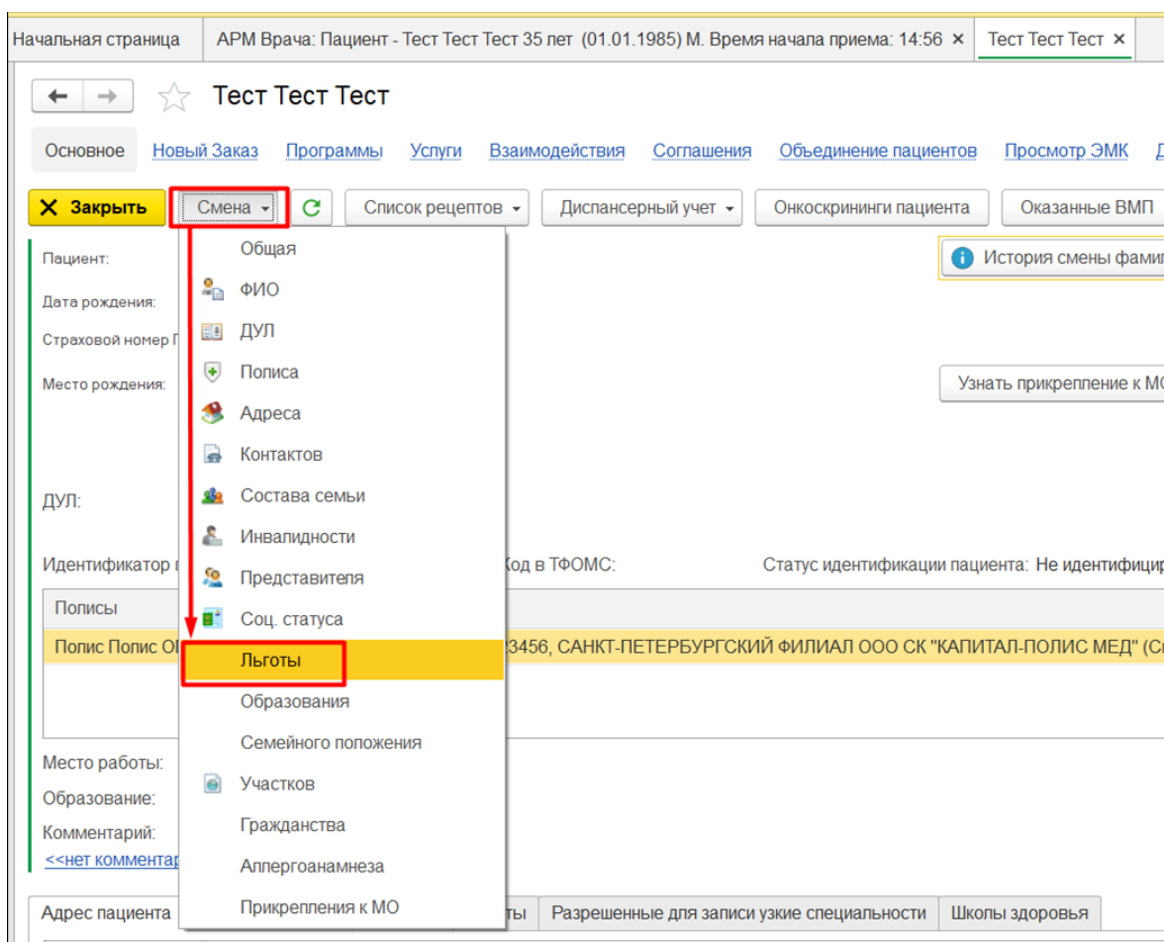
Начальная страница | АРМ Врача: Пациент - Тест Тест Тест 35 лет (01.01.1985) М. Время начала приема: 14:56 × | Тест Тест Тест ×

Тест Тест Тест

Основное | Новый Заказ | Программы | Услуги | Взаимодействия | Соглашения | Объединение пациентов | Просмотр ЭМК

Закрыть | Смена | Список рецептов | Диспансерный учет | Онкоскрининги пациента | Оказанные ВМП

Общая
ФИО
ДУЛ
Полиса
Адреса
Контактов
Состава семьи
Инвалидности
Представителя
Соц. статуса
Льготы
Образования
Семейного положения
Участков
Гражданства
Аллергоанамнеза
Прикрепления к МО

Пациент:
Дата рождения:
Страховой номер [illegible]
Место рождения:

История смены фами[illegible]

Узнать прикрепление к МО

ДУЛ:

Идентификатор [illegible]
Код в ТФОМС:
Статус идентификации пациента: Не идентифици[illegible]

Полисы
Полис Полис О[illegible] 3456, САНКТ-ПЕТЕРБУРГСКИЙ ФИЛИАЛ ООО СК "КАПИТАЛ-ПОЛИС МЕД" (С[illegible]

Место работы:
Образование:
Комментарий:
<<нет комментар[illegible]

Адрес пациента | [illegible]ты | Разрешенные для записи узкие специальности | Школы здоровья